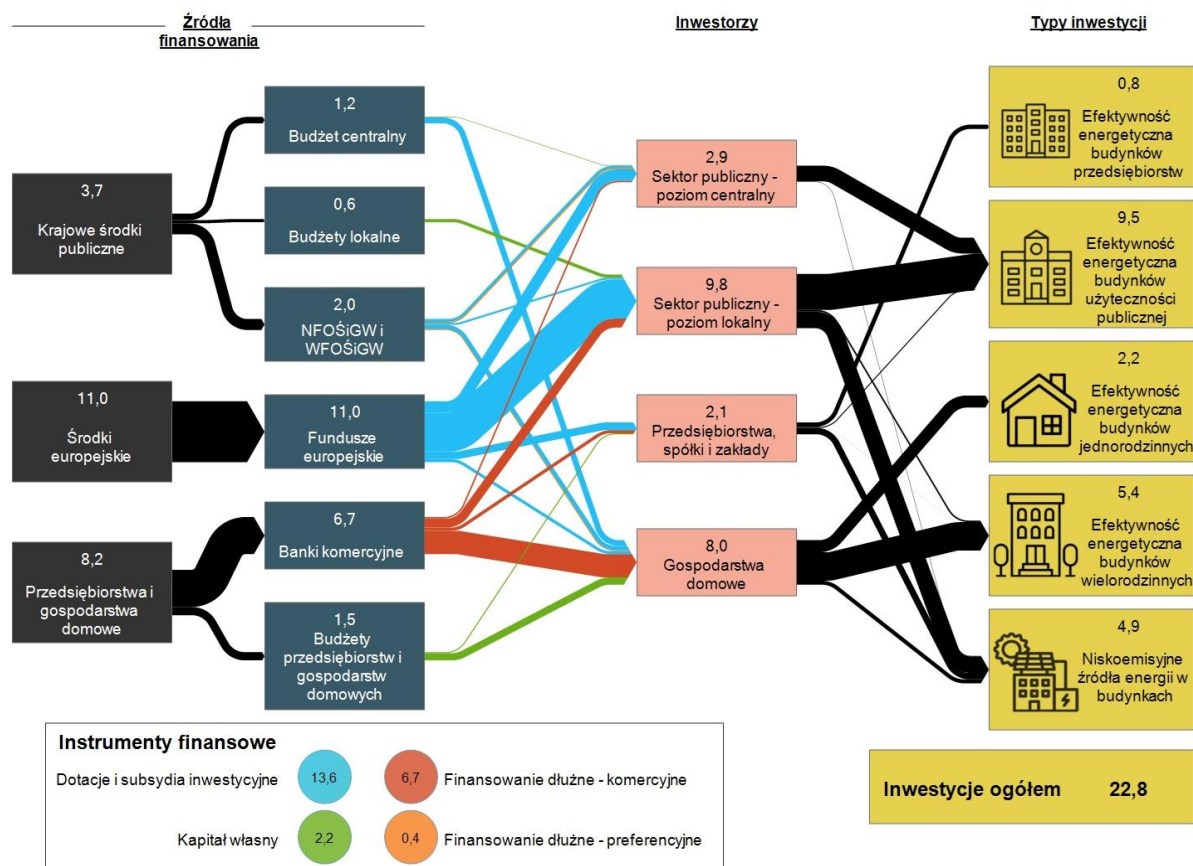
Źródła finansowania

Inwestorzy

Typy inwestycji

3,7
Krajowe środki publiczne

11,0
Środki europejskie

8,2
Przedsiębiorstwa i gospodarstwa domowe

1,2
Budżet centralny

0,6
Budżety lokalne

2,0
NFOŚiGW i WFOŚiGW

11,0
Fundusze europejskie

6,7
Banki komercyjne

1,5
Budżety przedsiębiorstw i gospodarstw domowych

2,9
Sektor publiczny - poziom centralny

9,8
Sektor publiczny - poziom lokalny

2,1
Przedsiębiorstwa, spółki i zakłady

8,0
Gospodarstwa domowe

0,8
Efektywność energetyczna budynków przedsiębiorstw

9,5
Efektywność energetyczna budynków użyteczności publicznej

2,2
Efektywność energetyczna budynków jednorodzinnych

5,4
Efektywność energetyczna budynków wielorodzinnych

4,9
Niskoemisyjne źródła energii w budynkach

Instrumenty finansowe

Dotacje i subsydia inwestycyjne 13,6

6,7 Finansowanie dłużne - komercyjne

Kapitał własny 2,2

0,4 Finansowanie dłużne - preferencyjne

Inwestycje ogółem 22,8